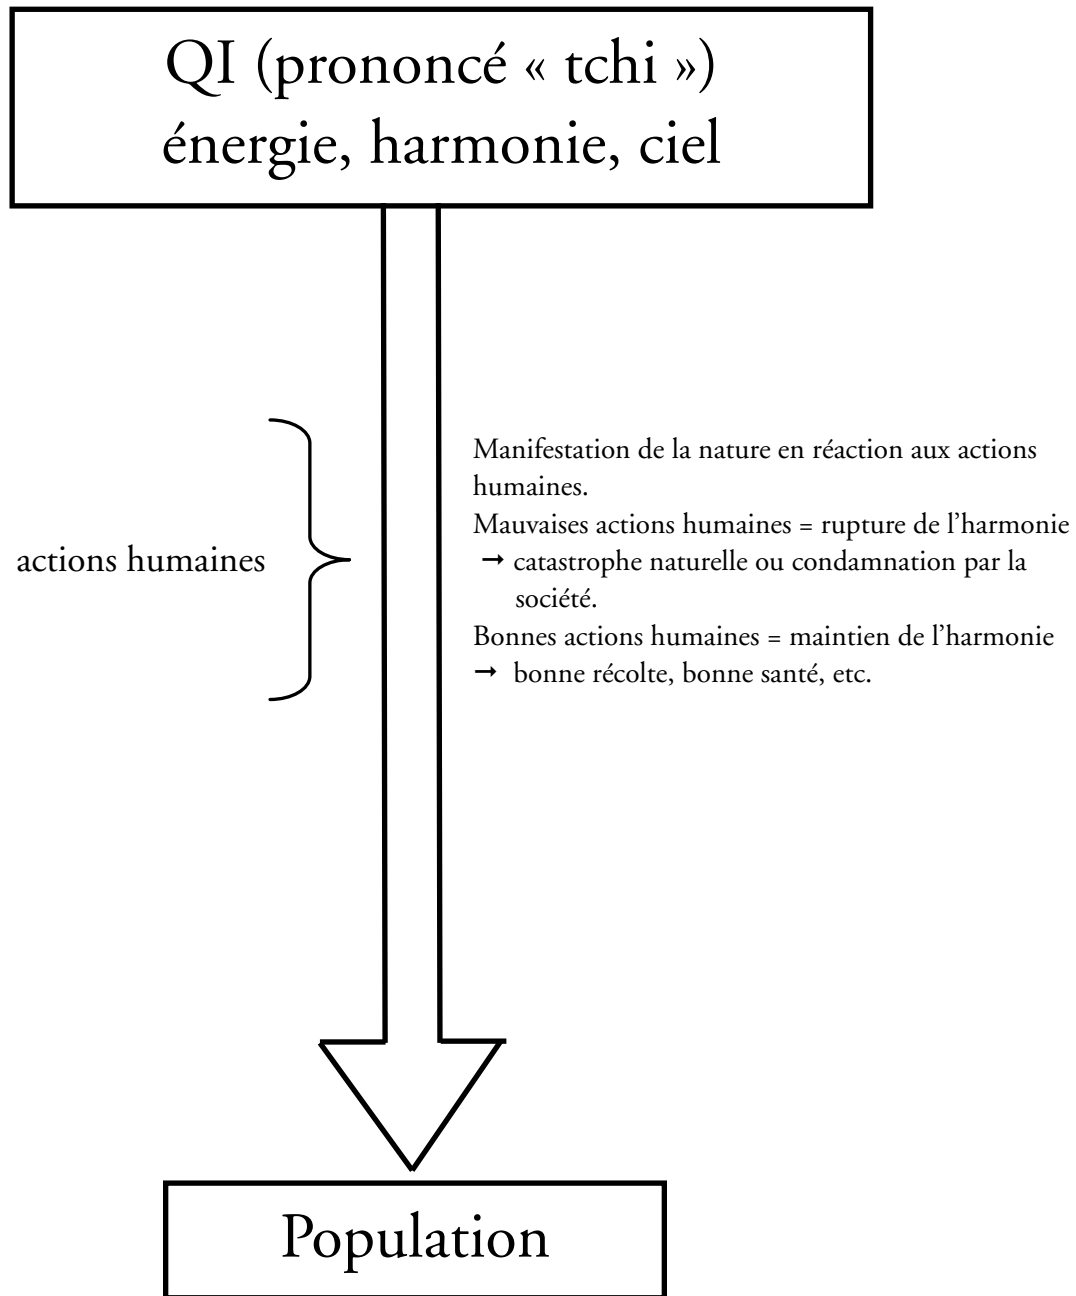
QI (prononcé « tchi »)
énergie, harmonie, ciel

actions humaines

Manifestation de la nature en réaction aux actions humaines.
Mauvaises actions humaines = rupture de l'harmonie
→ catastrophe naturelle ou condamnation par la société.
Bonnes actions humaines = maintien de l'harmonie
→ bonne récolte, bonne santé, etc.

Population